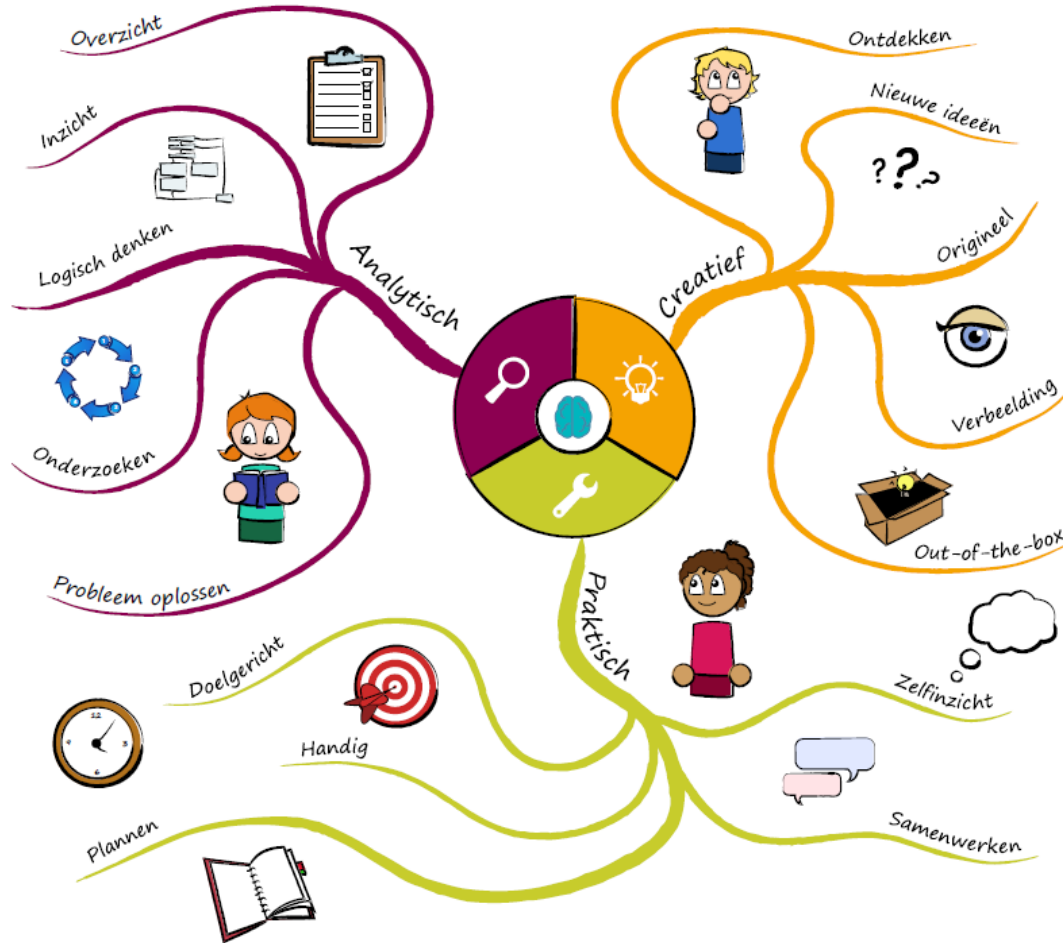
Analytisch

Overzicht

Inzicht

Logisch denken

Onderzoeken

Probleem oplossen

Creatief

Ontdekken

Nieuwe ideeën

Origineel

Verbeelding

Out-of-the-box

Praktisch

Doelgericht

Handig

Plannen

Zelfinzicht

Samenwerken

12
3
6
9